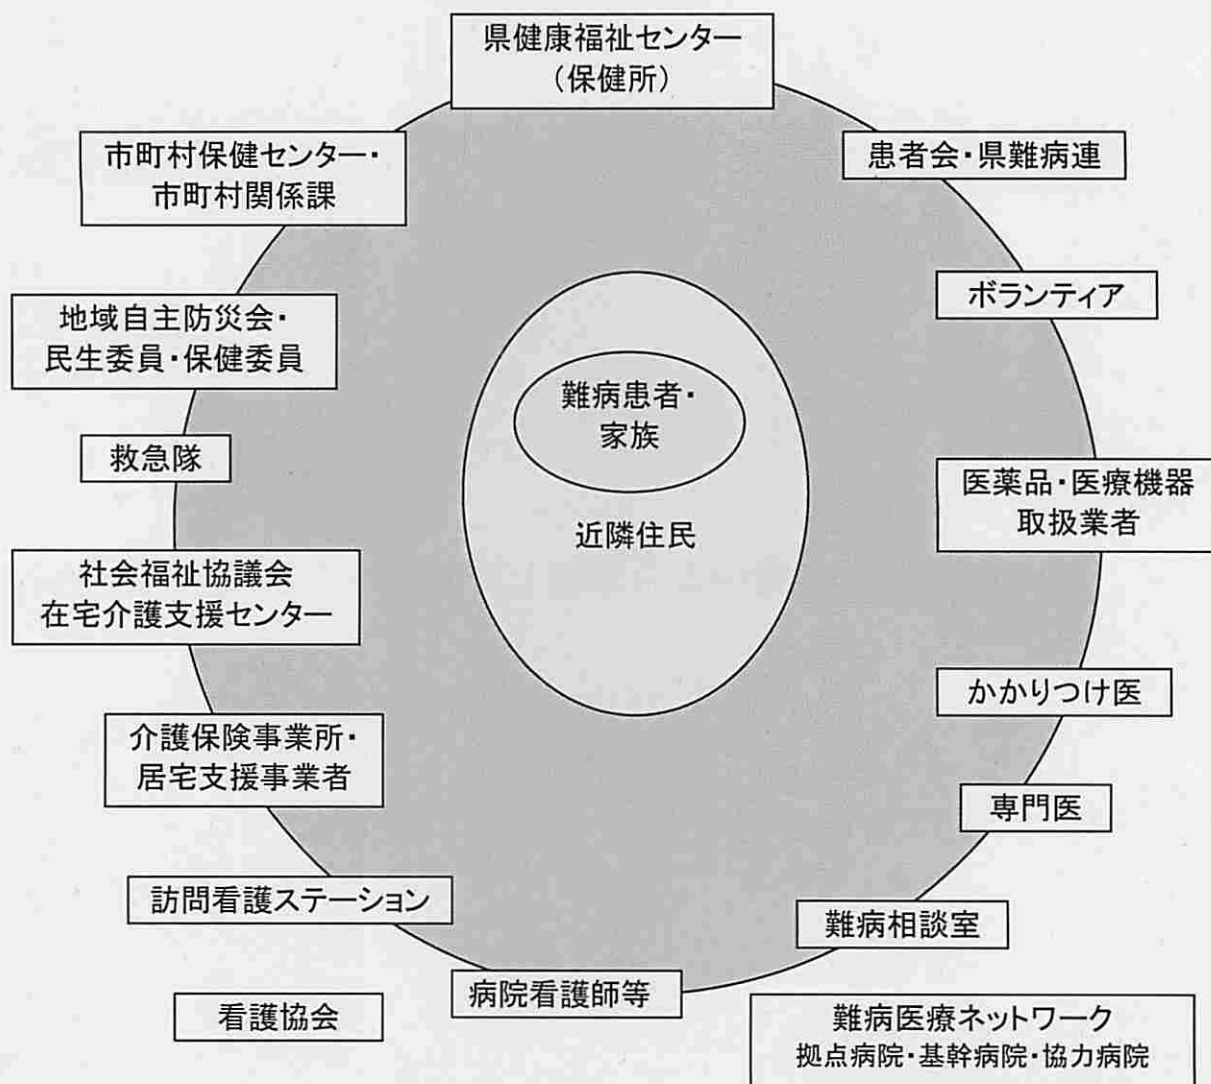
県健康福祉センター
（保健所）

市町村保健センター・
市町村関係課

患者会・県難病連

ボランティア

地域自主防災会・
民生委員・保健委員

難病患者・
家族

近隣住民

救急隊

医薬品・医療機器
取扱業者

社会福祉協議会
在宅介護支援センター

かかりつけ医

介護保険事業所・
居宅支援事業者

専門医

訪問看護ステーション

難病相談室

病院看護師等

看護協会

難病医療ネットワーク
拠点病院・基幹病院・協力病院